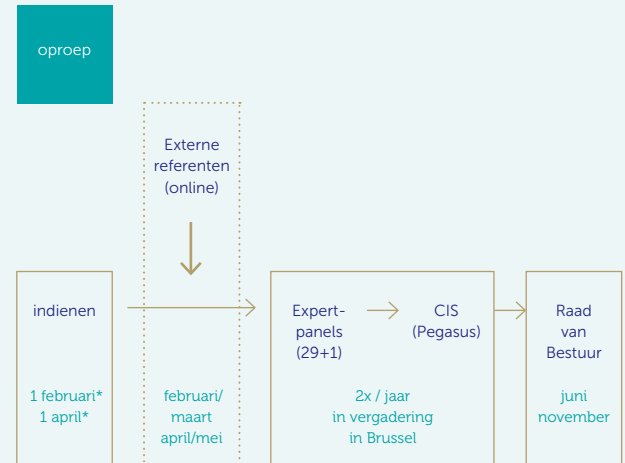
oproep

Externe referenten (online)

indienen

1 februari*
1 april*

februari/
maart
april/mei

Expert-panels (29+1)

CIS (Pegasus)

2x / jaar
in vergadering
in Brussel

Raad van Bestuur

juni
november